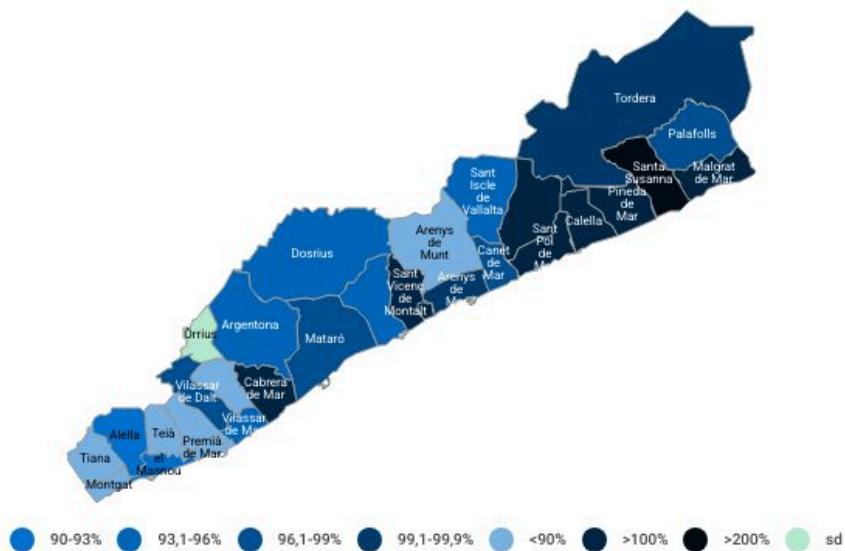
Tordera
Palafolls
Santa Susanna
Malgrat de Mar
Sant Iscle de Vallalta
Pineda de Mar
Calella
Sant Pol de Mar
Arenys de Munt
Canet de Mar
Dosrius
Arenys de Mar
Sant Vicenç de Montalt
Argentona
Òrrius
Mataró
Vilassar de Dalt
Cabrera de Mar
Vilassar de Mar
Alella
Teià
Premià de Mar
Tiana
el Masnou
Montgat

90-93% 93,1-96% 96,1-99% 99,1-99,9% <90% >100% >200% sd